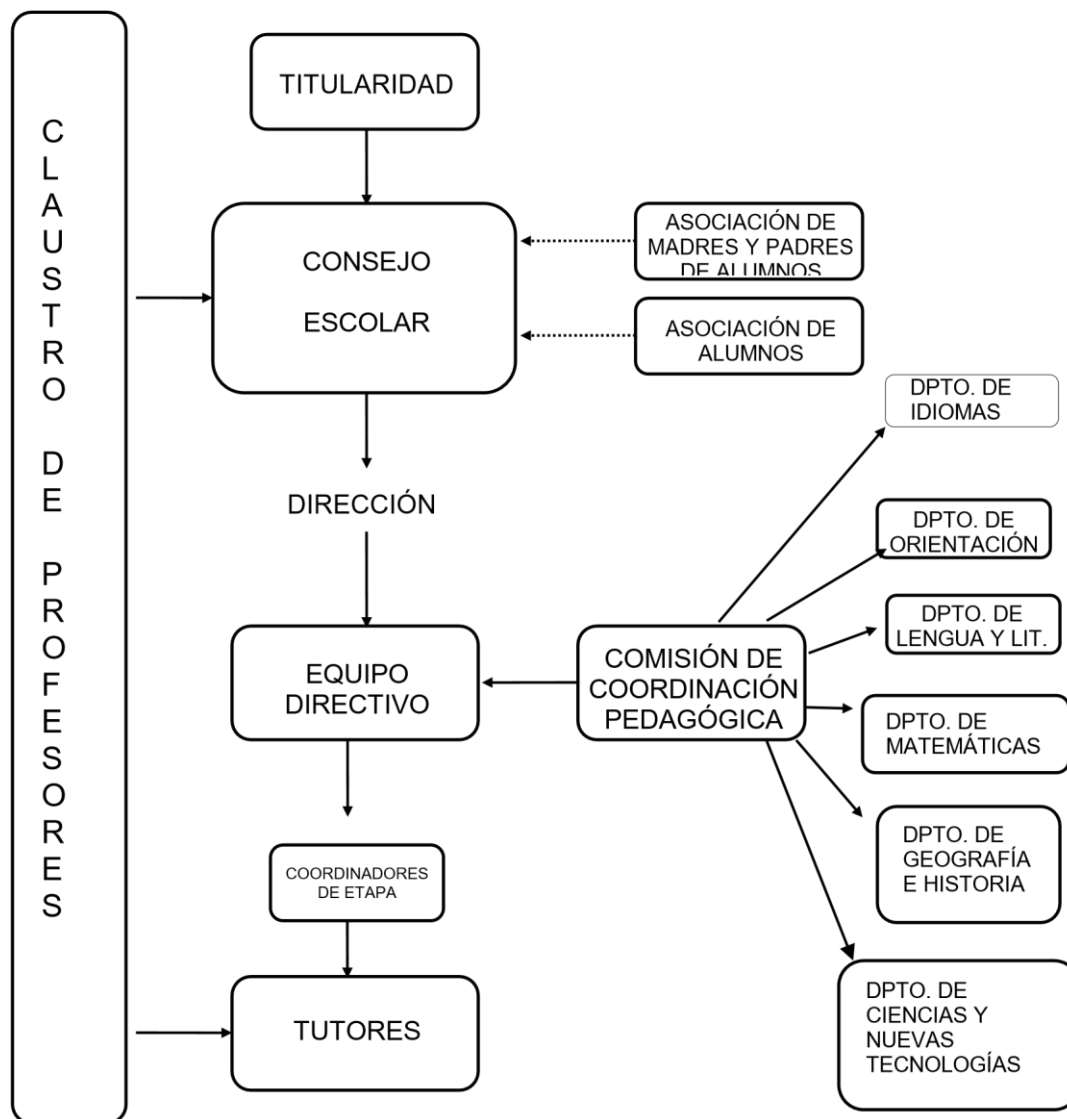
CLAUSTRO DE PROFESORES

TITULARIDAD

CONSEJO ESCOLAR

ASOCIACIÓN DE MADRES Y PADRES DE ALUMNOS

ASOCIACIÓN DE ALUMNOS

DIRECCIÓN

EQUIPO DIRECTIVO

COMISIÓN DE COORDINACIÓN PEDAGÓGICA

DPTO. DE IDIOMAS

DPTO. DE ORIENTACIÓN

DPTO. DE LENGUA Y LIT.

DPTO. DE MATEMÁTICAS

DPTO. DE GEOGRAFÍA E HISTORIA

DPTO. DE CIENCIAS Y NUEVAS TECNOLOGÍAS

COORDINADORES DE ETAPA

TUTORES